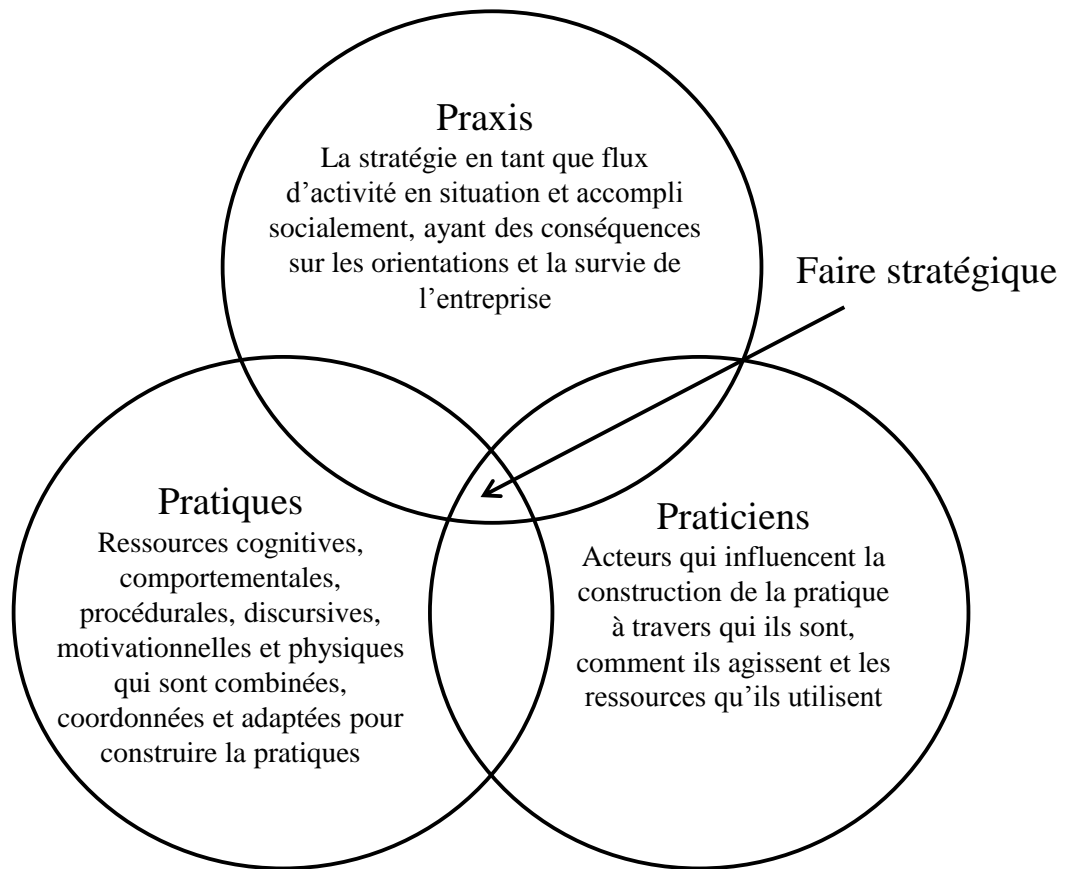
Praxis
La stratégie en tant que flux d'activité en situation et accompli socialement, ayant des conséquences sur les orientations et la survie de l'entreprise

Faire stratégique

Pratiques
Ressources cognitives, comportementales, procédurales, discursives, motivationnelles et physiques qui sont combinées, coordonnées et adaptées pour construire la pratiques

Praticiens
Acteurs qui influencent la construction de la pratique à travers qui ils sont, comment ils agissent et les ressources qu'ils utilisent